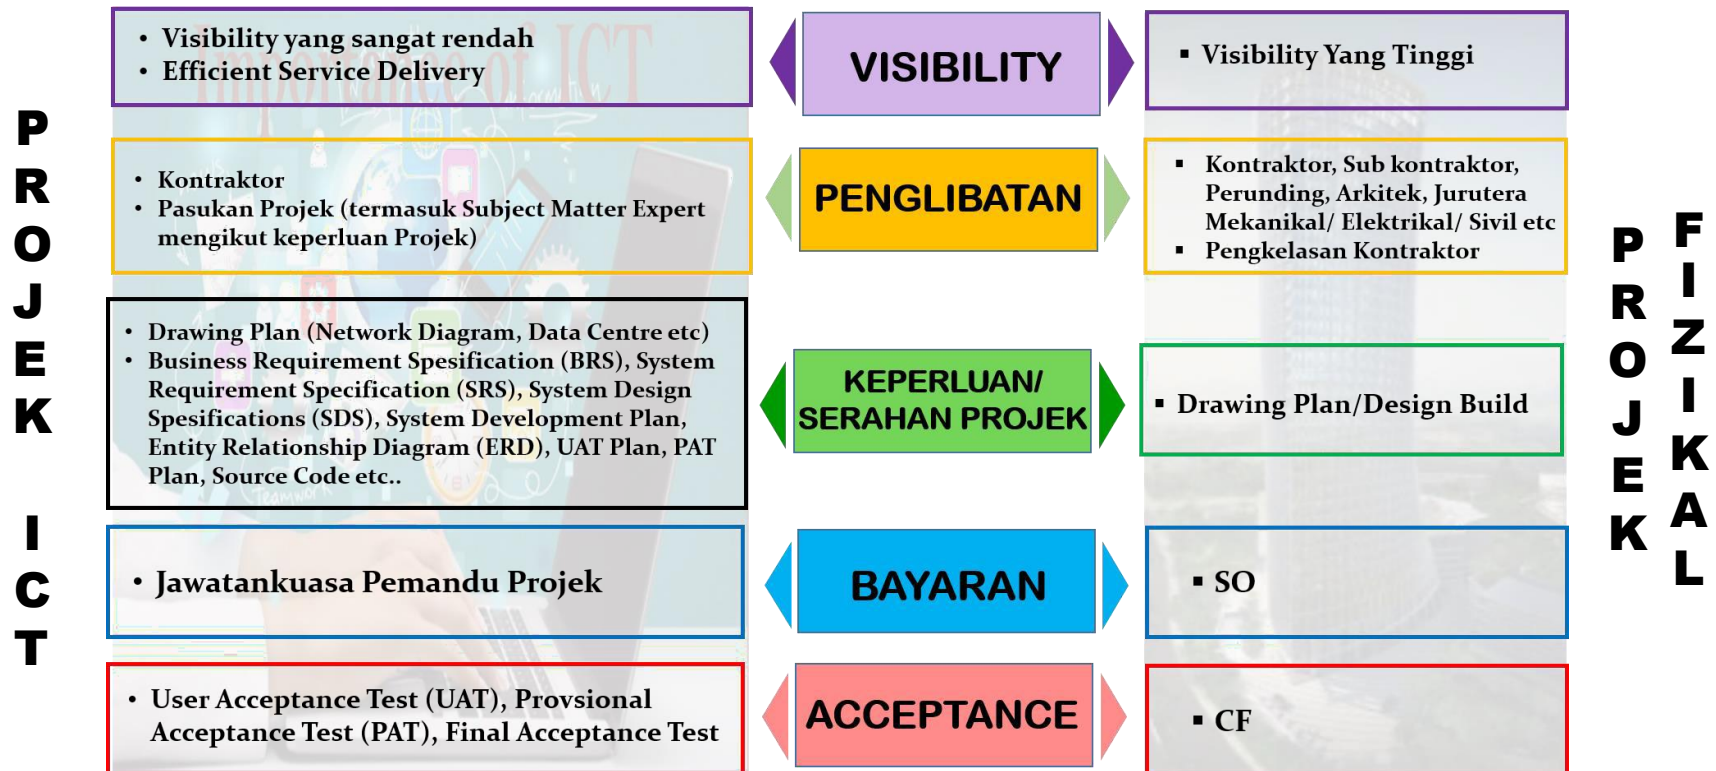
PROJEK ICT

• Visibility yang sangat rendah
• Efficient Service Delivery

VISIBILITY

▪ Visibility Yang Tinggi

• Kontraktor
• Pasukan Projek (termasuk Subject Matter Expert mengikut keperluan Projek)

PENGLIBATAN

▪ Kontraktor, Sub kontraktor, Perunding, Arkitek, Jurutera Mekanikal/ Elektrikal/ Sivil etc
▪ Pengkelasan Kontraktor

• Drawing Plan (Network Diagram, Data Centre etc)
• Business Requirement Spesification (BRS), System Requirement Specification (SRS), System Design Spesifications (SDS), System Development Plan, Entity Relationship Diagram (ERD), UAT Plan, PAT Plan, Source Code etc..

KEPERLUAN/ SERAHAN PROJEK

▪ Drawing Plan/Design Build

• Jawatankuasa Pemandu Projek

BAYARAN

▪ SO

• User Acceptance Test (UAT), Provsional Acceptance Test (PAT), Final Acceptance Test

ACCEPTANCE

▪ CF

PROJEK FIZIKAL